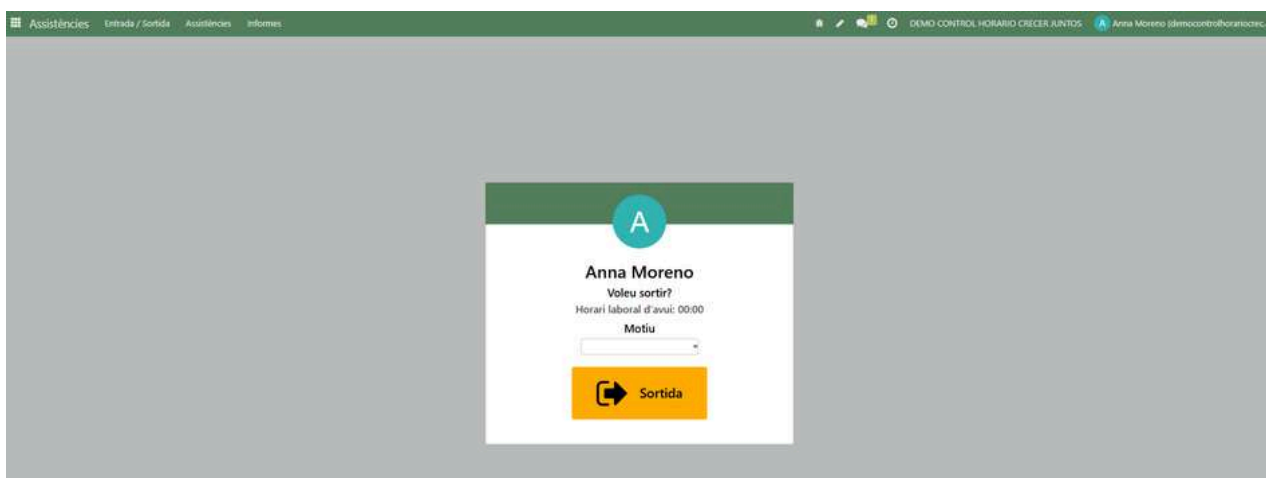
Assistències Entrada / Sortida Assistències Informes

DEMO CONTROL HORARIO CRECER JUNTOS A Anna Moreno (democontrolhorariocrec

A

Anna Moreno

Voleu sortir?

Horari laboral d'avui: 00:00

Motiu

Sortida